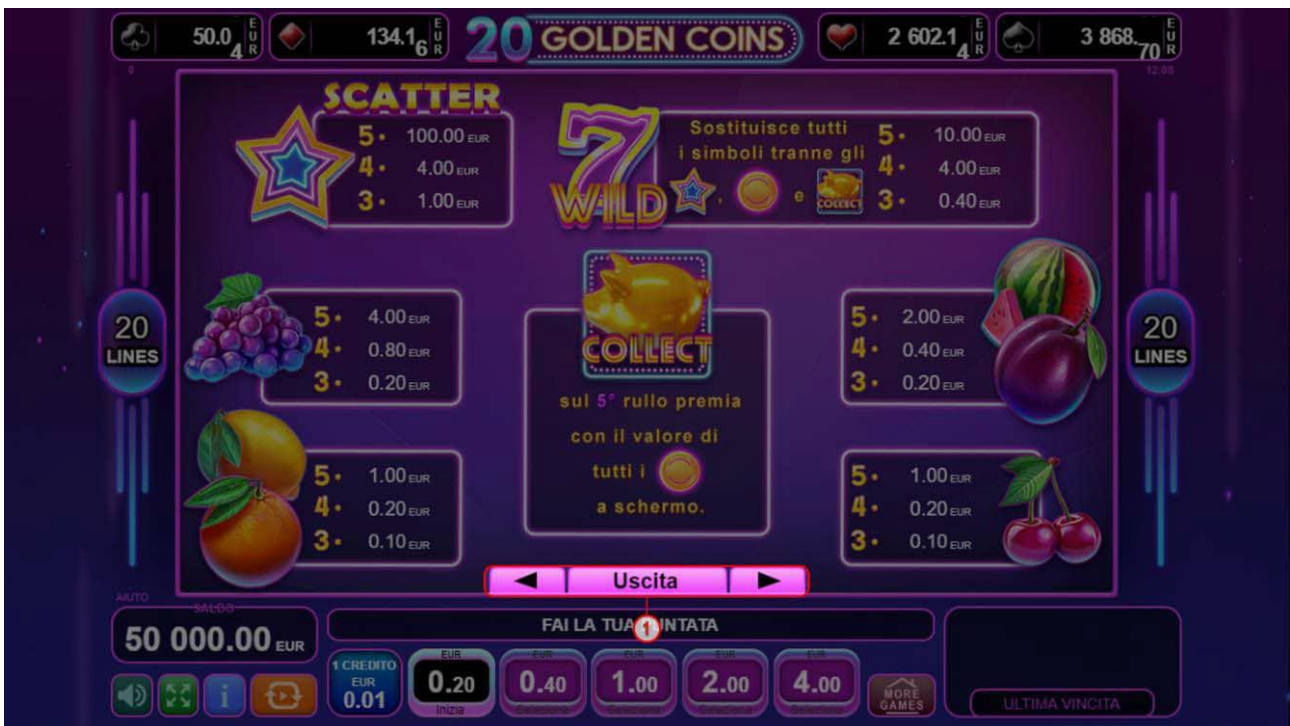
50.0$_4$ EUR
134.1$_6$ EUR
20 GOLDEN COINS
2 602.1$_4$ EUR
3 868.$_{70}$ EUR

SCATTER
5 • 100.00 EUR
4 • 4.00 EUR
3 • 1.00 EUR

7 WILD
Sostituisce tutti i simboli tranne gli , e COLLECT
5 • 10.00 EUR
4 • 4.00 EUR
3 • 0.40 EUR

20 LINES

5 • 4.00 EUR
4 • 0.80 EUR
3 • 0.20 EUR

COLLECT
sul 5° rullo premia con il valore di tutti i a schermo.

5 • 2.00 EUR
4 • 0.40 EUR
3 • 0.20 EUR

20 LINES

5 • 1.00 EUR
4 • 0.20 EUR
3 • 0.10 EUR

5 • 1.00 EUR
4 • 0.20 EUR
3 • 0.10 EUR

Uscita

AUTO
SALDO
50 000.00 EUR
FAI LA TUA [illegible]NTATA
1
1 CREDITO EUR 0.01
EUR 0.20 Inizia
EUR 0.40
EUR 1.00
EUR 2.00
EUR 4.00
MORE GAMES
ULTIMA VINCITA